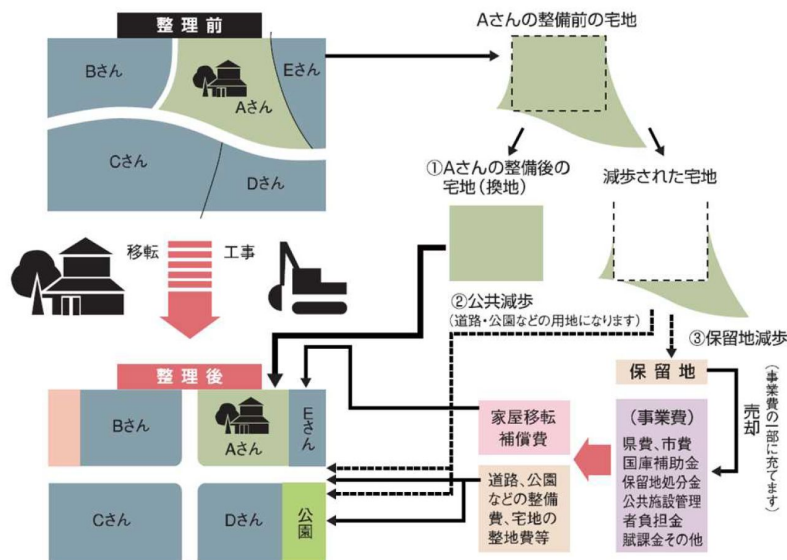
整理前

Bさん

Aさん

Eさん

Cさん

Dさん

Aさんの整備前の宅地

①Aさんの整備後の宅地（換地）

減歩された宅地

移転

工事

②公共減歩
（道路・公園などの用地になります）

③保留地減歩

保留地

（事業費の一部に充てます）

売却

整理後

Bさん

Aさん

Eさん

Cさん

Dさん

公園

家屋移転補償費

道路、公園などの整備費、宅地の整地費等

（事業費）
県費、市費
国庫補助金
保留地処分金
公共施設管理者負担金
賦課金その他